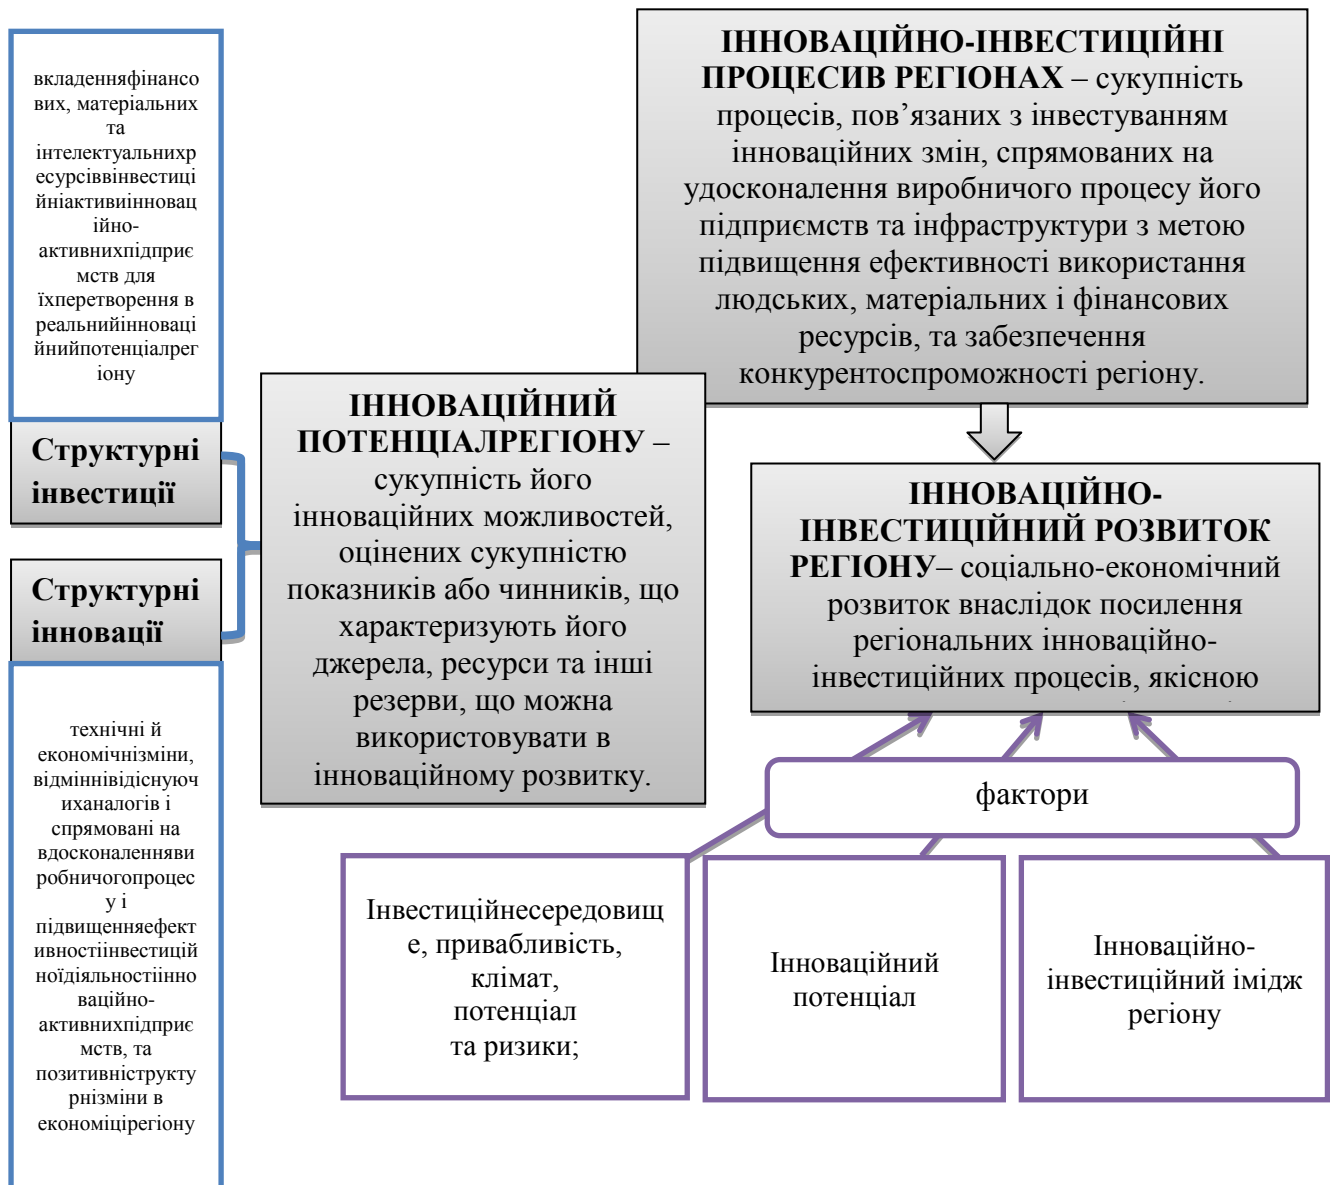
ІННОВАЦІЙНО-ІНВЕСТИЦІЙНІ ПРОЦЕСИВ РЕГІОНАХ – сукупність процесів, пов'язаних з інвестуванням інноваційних змін, спрямованих на удосконалення виробничого процесу його підприємств та інфраструктури з метою підвищення ефективності використання людських, матеріальних і фінансових ресурсів, та забезпечення конкурентоспроможності регіону.

вкладенняфінансових, матеріальних та інтелектуальнихресурсіввінвестиційніактививінноваційно-активнихпідприємств для їхперетворення в реальнийінноваційнийпотенціалрегіону

Структурні інвестиції

Структурні інновації

технічні й економічнізміни, відміннівідснуючиханалогів і спрямовані на вдосконаленнявиробничогопроцесу і підвищенняефективностіінвестиційноїдіяльностіінноваційно-активнихпідприємств, та позитивніструктурнізміни в економіцірегіону

ІННОВАЦІЙНИЙ ПОТЕНЦІАЛРЕГІОНУ – сукупність його інноваційних можливостей, оцінених сукупністю показників або чинників, що характеризують його джерела, ресурси та інші резерви, що можна використовувати в інноваційному розвитку.

ІННОВАЦІЙНО-ІНВЕСТИЦІЙНИЙ РОЗВИТОК РЕГІОНУ– соціально-економічний розвиток внаслідок посилення регіональних інноваційно-інвестиційних процесів, якісною

фактори

Інвестиційнесередовище, привабливість, клімат, потенціал та ризики;

Інноваційний потенціал

Інноваційно-інвестиційний імідж регіону